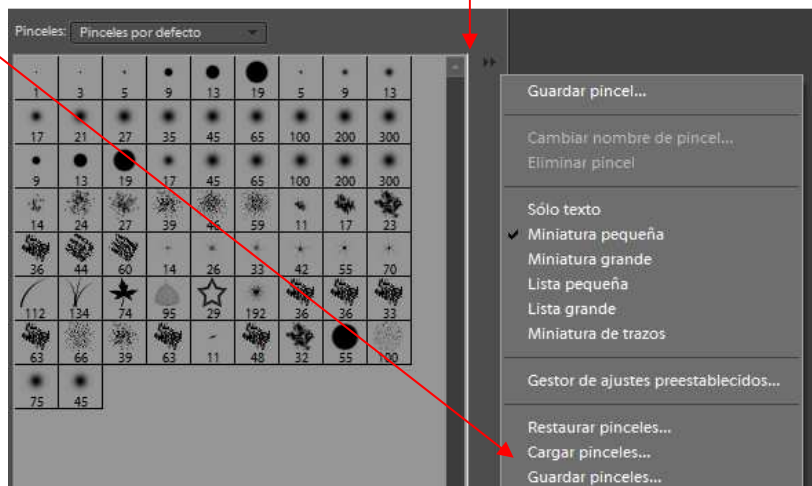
Pinceles: Pinceles por defecto

| 1 | 3 | 5 | 9 | 13 | 19 | 5 | 9 | 13 |
|---|---|---|---|---|---|---|---|---|
| 17 | 21 | 27 | 35 | 45 | 65 | 100 | 200 | 300 |
| 9 | 13 | 19 | 17 | 45 | 65 | 100 | 200 | 300 |
| 14 | 24 | 27 | 39 | 46 | 59 | 11 | 17 | 23 |
| 36 | 44 | 60 | 14 | 26 | 33 | 42 | 55 | 70 |
| 112 | 134 | 74 | 95 | 29 | 192 | 36 | 36 | 33 |
| 63 | 66 | 39 | 63 | 11 | 48 | 32 | 55 | 100 |
| 75 | 45 | | | | | | | |

Guardar pincel...

Cambiar nombre de pincel...
Eliminar pincel

Sólo texto
✔ Miniatura pequeña
Miniatura grande
Lista pequeña
Lista grande
Miniatura de trazos

Gestor de ajustes preestablecidos...

Restaurar pinceles...
Cargar pinceles...
Guardar pinceles...